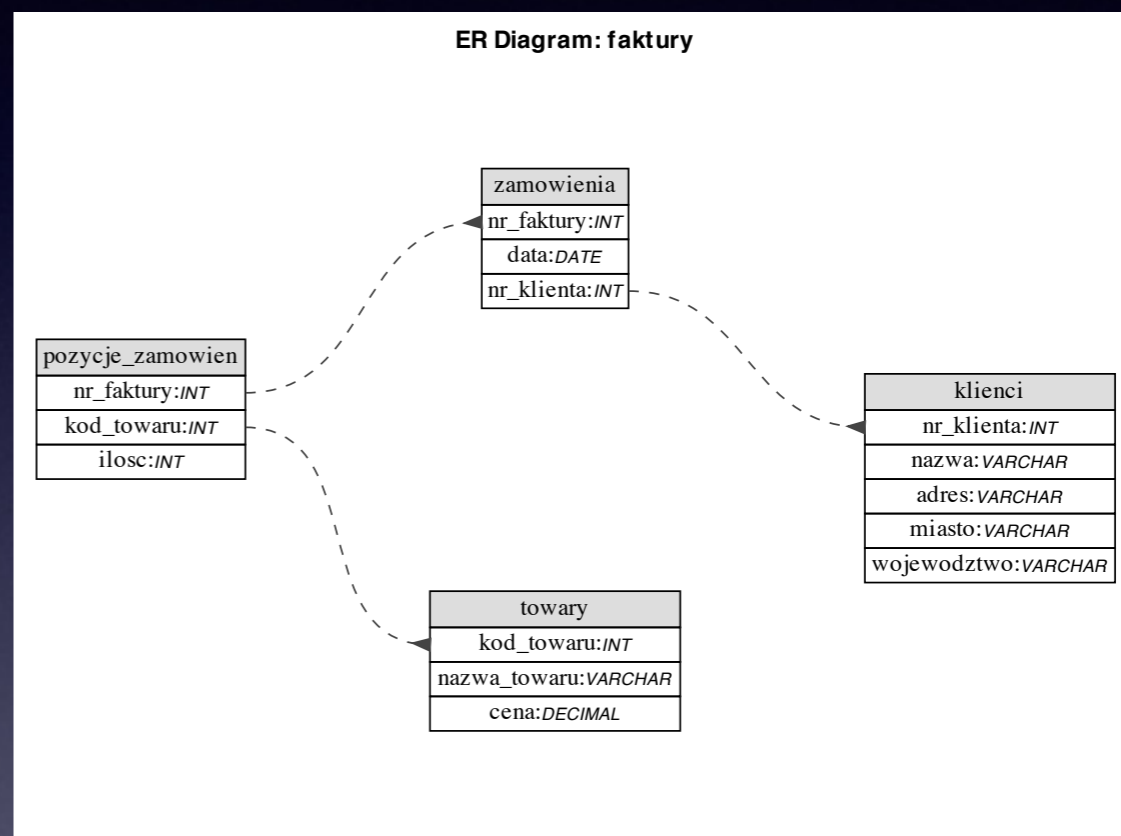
ER Diagram: faktury

zamowienia
nr_faktury:INT
data:DATE
nr_klienta:INT

pozycje_zamowien
nr_faktury:INT
kod_towaru:INT
ilosc:INT

klienci
nr_klienta:INT
nazwa:VARCHAR
adres:VARCHAR
miasto:VARCHAR
wojewodztwo:VARCHAR

towary
kod_towaru:INT
nazwa_towaru:VARCHAR
cena:DECIMAL